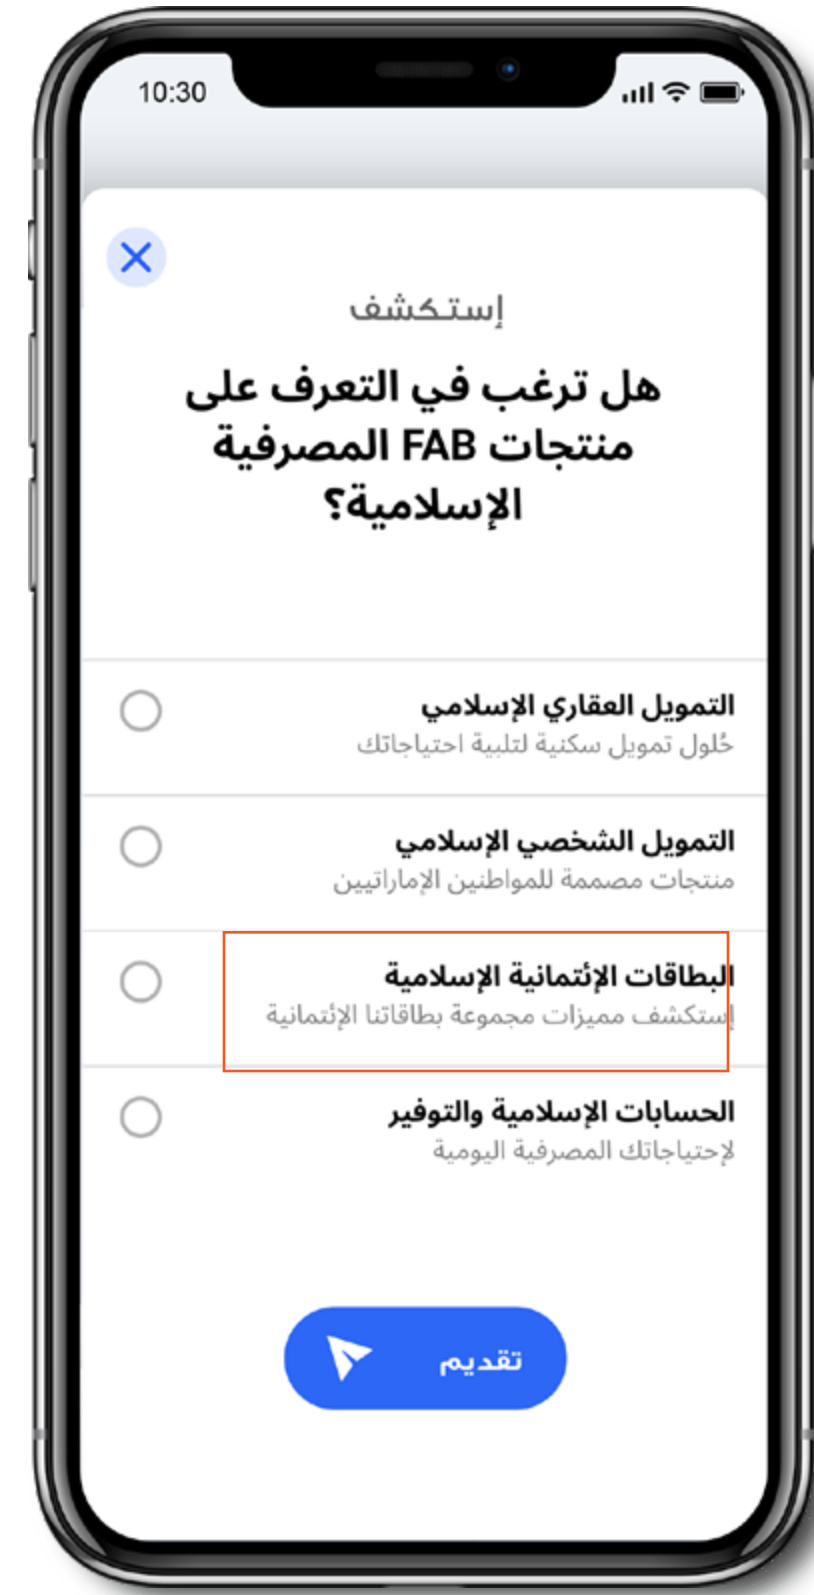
10:30

إستكشف

هل ترغب في التعرف على منتجات FAB المصرفية الإسلامية؟

التمويل العقاري الإسلامي
حُلول تمويل سكنية لتلبية احتياجاتك

التمويل الشخصي الإسلامي
منتجات مصممة للمواطنين الإماراتيين

البطاقات الإئتمانية الإسلامية
إستكشف مميزات مجموعة بطاقاتنا الإئتمانية

الحسابات الإسلامية والتوفير
لإحتياجاتك المصرفية اليومية

تقديم